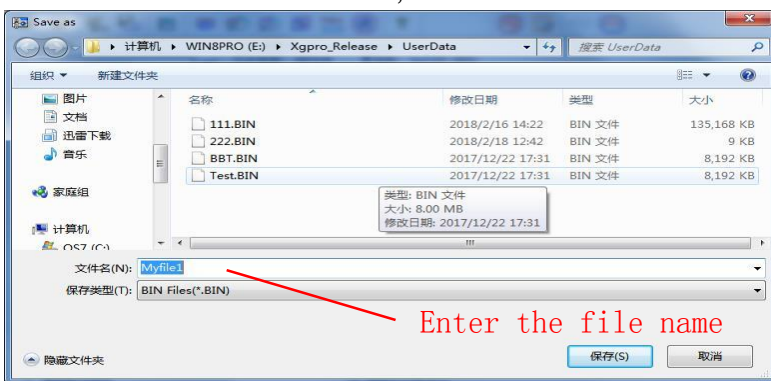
Save as

▸ 计算机 ▸ WIN8PRO (E:) ▸ Xgpro_Release ▸ UserData

搜索 UserData

组织 ▾ 新建文件夹

图片
文档
迅雷下载
音乐

家庭组

计算机
OS7 (C:)

| 名称 | 修改日期 | 类型 | 大小 |
|---|---|---|---|
| 111.BIN | 2018/2/16 14:22 | BIN 文件 | 135,168 KB |
| 222.BIN | 2018/2/18 12:42 | BIN 文件 | 9 KB |
| BBT.BIN | 2017/12/22 17:31 | BIN 文件 | 8,192 KB |
| Test.BIN | 2017/12/22 17:31 | BIN 文件 | 8,192 KB |

类型: BIN 文件
大小: 8.00 MB
修改日期: 2017/12/22 17:31

文件名(N): Myfile1
保存类型(T): BIN Files(*.BIN)

Enter the file name

隐藏文件夹

保存(S) 取消